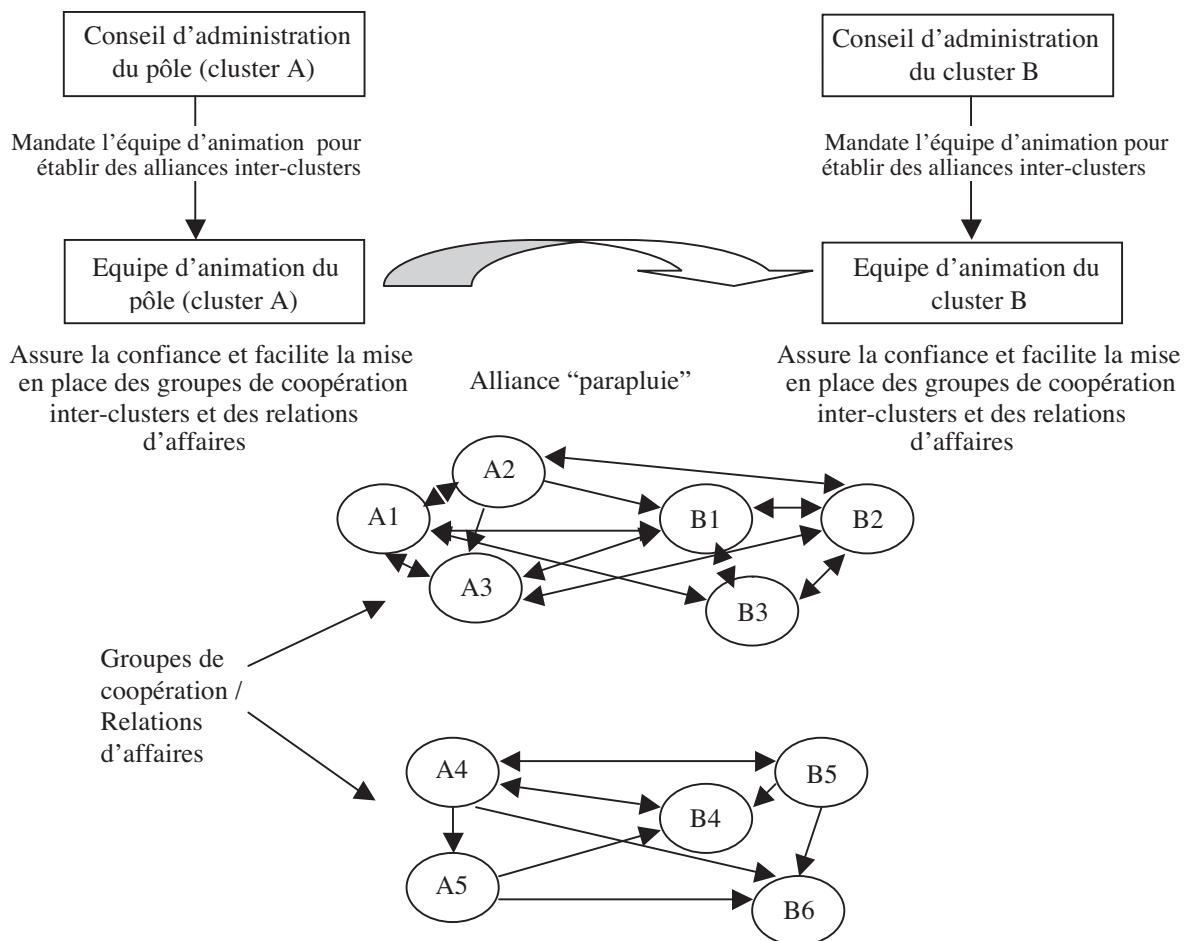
Conseil d'administration du pôle (cluster A)

Mandate l'équipe d'animation pour établir des alliances inter-clusters

Equipe d'animation du pôle (cluster A)

Assure la confiance et facilite la mise en place des groupes de coopération inter-clusters et des relations d'affaires

Conseil d'administration du cluster B

Mandate l'équipe d'animation pour établir des alliances inter-clusters

Equipe d'animation du cluster B

Assure la confiance et facilite la mise en place des groupes de coopération inter-clusters et des relations d'affaires

Alliance "parapluie"

A2
A1
B1
B2
A3
B3

Groupes de coopération / Relations d'affaires

A4
B5
B4
A5
B6